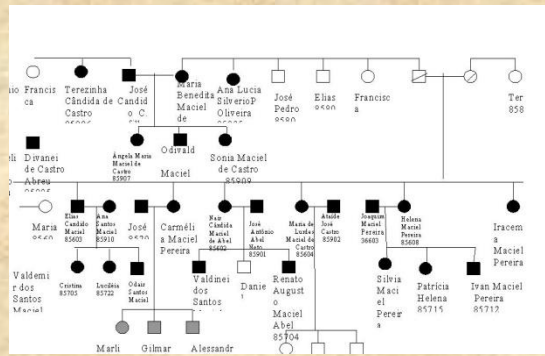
nio Francis ca

Terezinha Cândida de Castro 85906

José Candid o C. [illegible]

Maria Benedita Maciel de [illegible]

Ana Lucia SilverioP Oliveira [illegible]

José Pedro 8580

Elias 8580

Francisc a

Ter 858

eli

Divanei de Castro Abreu 85905

Ângela Maria Maciel de Castro 85907

Odivald

Sonia Maciel de Castro 85909

Maciel

Maria 8560

Elias Cândido Maciel 85603

Ana Santos Maciel 85910

José 8570

Carméli a Maciel Pereira

Nair Cândida Maciel de Abel 85602

José Antônio Abel Neto 85901

Maria de Lurdes Maciel de Castro 85604

Ataíde José Castro 85902

Joaquim Maciel Pereira 36603

Helena Maciel Pereira 85608

Iracem a Maciel Pereira

Valdemi r dos Santos Maciel

Cristina 85703

Lucélia 85702

Odair Santos Maciel

Valdinei dos Santos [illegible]

Danie l

Renato August o Maciel Abel 85704

Silvia Maci el Perei a

Patrícia Helena 85715

Ivan Maciel Pereira 85712

Marli

Gilmar

Alessandr